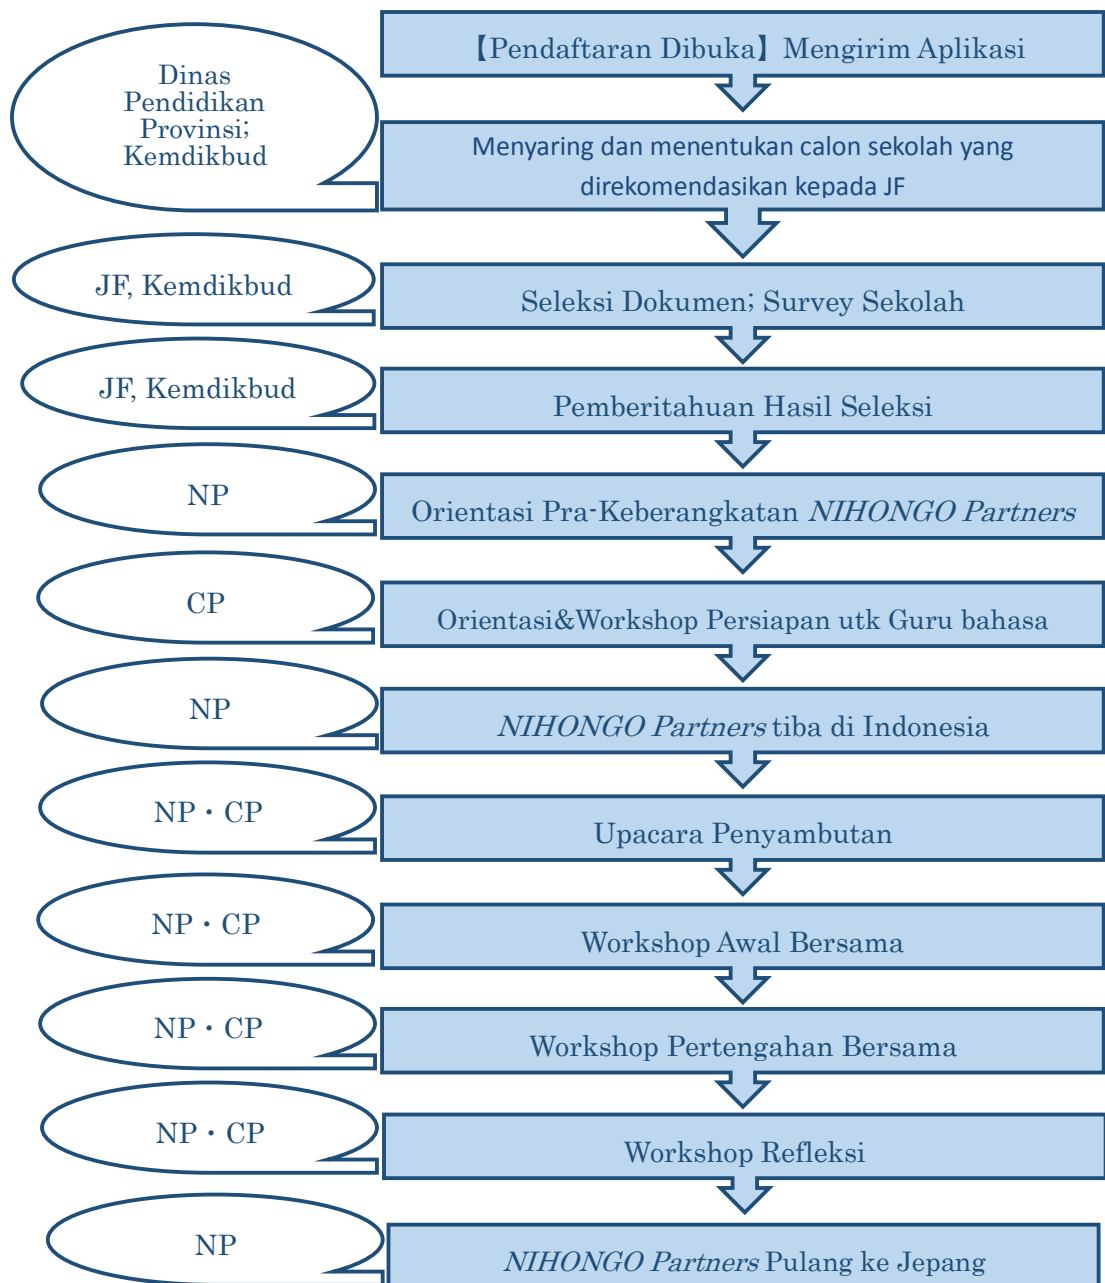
Dinas Pendidikan Provinsi; Kemdikbud

【Pendaftaran Dibuka】Mengirim Aplikasi

Menyaring dan menentukan calon sekolah yang direkomendasikan kepada JF

JF, Kemdikbud

Seleksi Dokumen; Survey Sekolah

JF, Kemdikbud

Pemberitahuan Hasil Seleksi

NP

Orientasi Pra-Keberangkatan *NIHONGO Partners*

CP

Orientasi&Workshop Persiapan utk Guru bahasa

NP

*NIHONGO Partners* tiba di Indonesia

NP・CP

Upacara Penyambutan

NP・CP

Workshop Awal Bersama

NP・CP

Workshop Pertengahan Bersama

NP・CP

Workshop Refleksi

NP

*NIHONGO Partners* Pulang ke Jepang